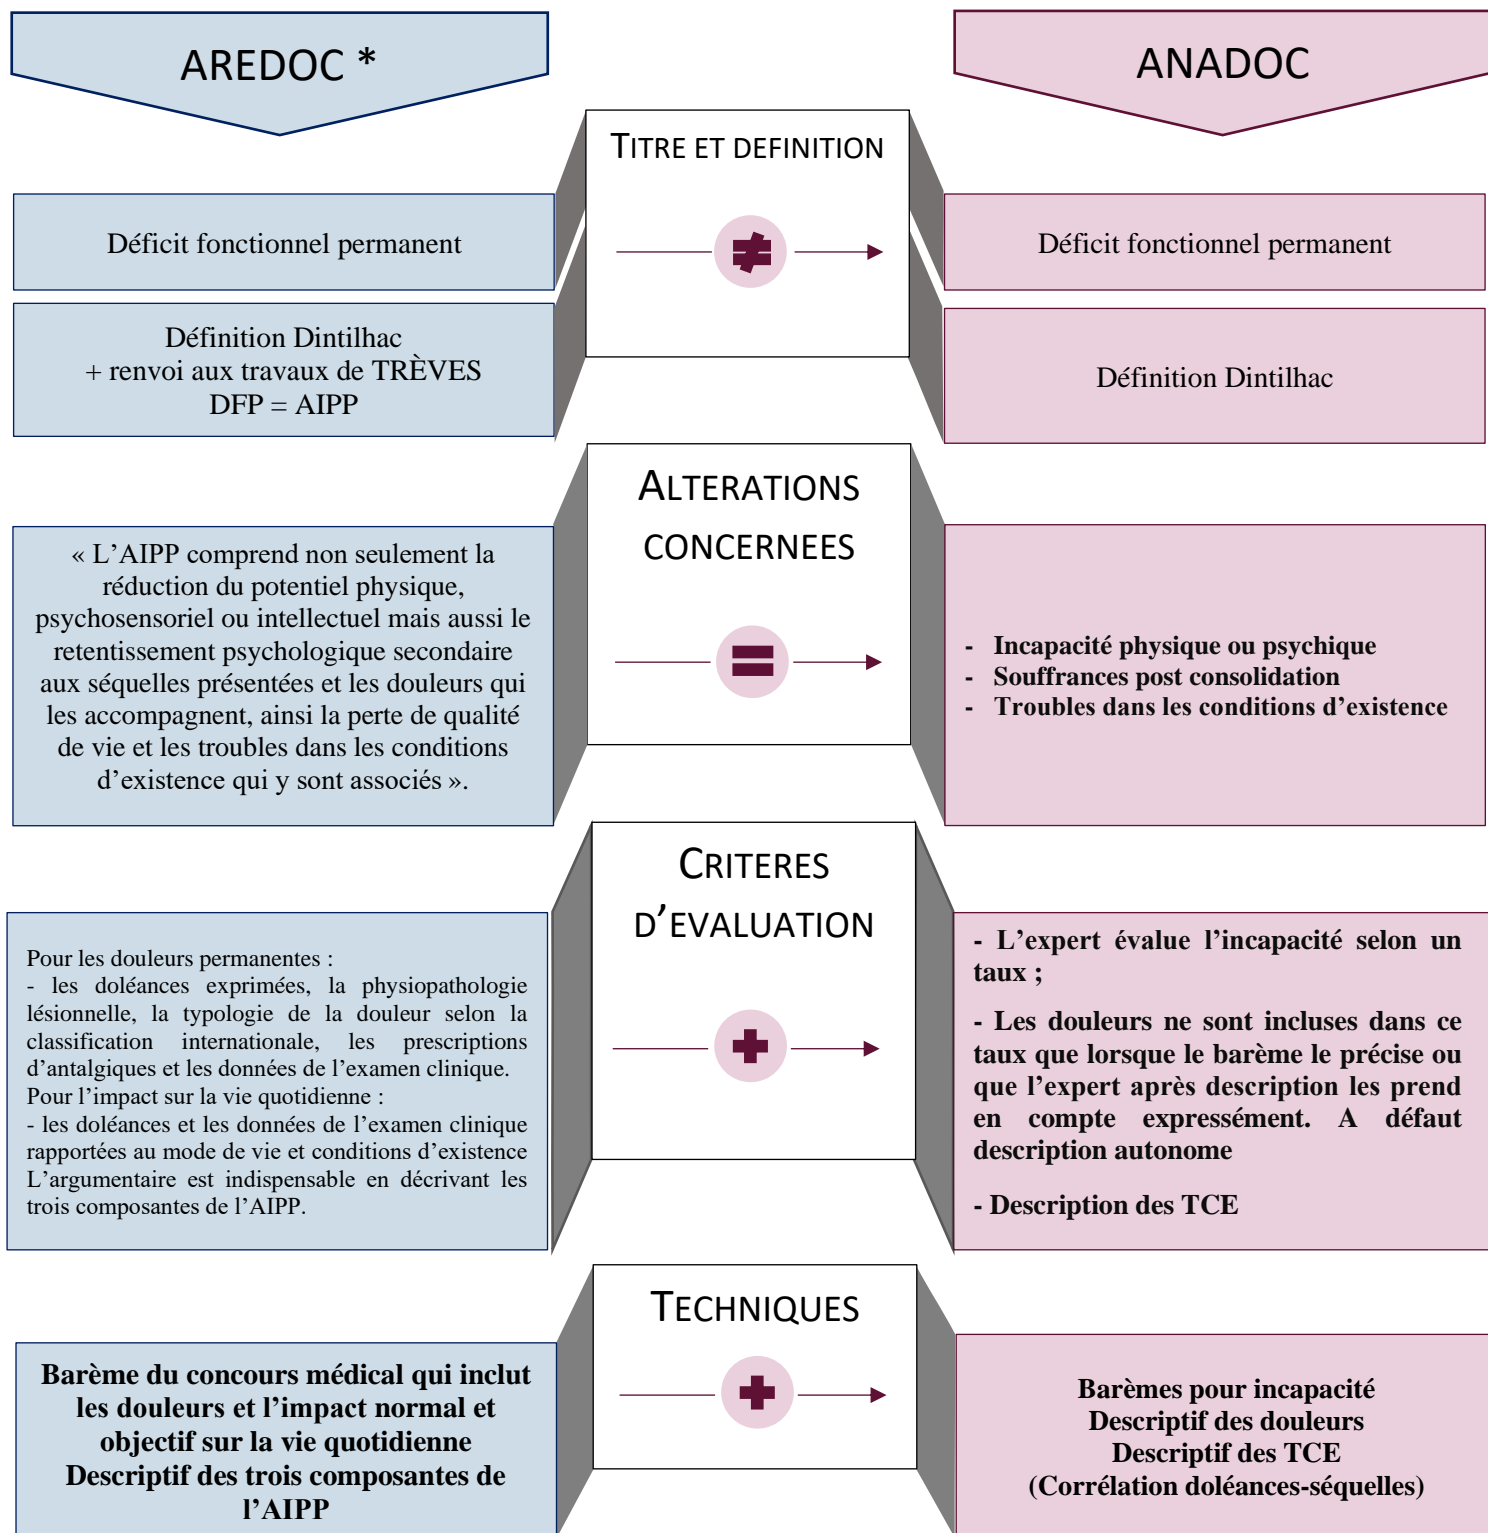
AREDOC *

ANADOC

TITRE ET DEFINITION

Déficit fonctionnel permanent

Définition Dintilhac
+ renvoi aux travaux de TRÈVES
DFP = AIPP

Déficit fonctionnel permanent

Définition Dintilhac

ALTERATIONS CONCERNEES

« L'AIPP comprend non seulement la réduction du potentiel physique, psychosensoriel ou intellectuel mais aussi le retentissement psychologique secondaire aux séquelles présentées et les douleurs qui les accompagnent, ainsi la perte de qualité de vie et les troubles dans les conditions d'existence qui y sont associés ».

- Incapacité physique ou psychique
- Souffrances post consolidation
- Troubles dans les conditions d'existence

CRITERES D'EVALUATION

Pour les douleurs permanentes :
- les doléances exprimées, la physiopathologie lésionnelle, la typologie de la douleur selon la classification internationale, les prescriptions d'antalgiques et les données de l'examen clinique.
Pour l'impact sur la vie quotidienne :
- les doléances et les données de l'examen clinique rapportées au mode de vie et conditions d'existence
L'argumentaire est indispensable en décrivant les trois composantes de l'AIPP.

- L'expert évalue l'incapacité selon un taux ;

- Les douleurs ne sont incluses dans ce taux que lorsque le barème le précise ou que l'expert après description les prend en compte expressément. A défaut description autonome

- Description des TCE

TECHNIQUES

Barème du concours médical qui inclut les douleurs et l'impact normal et objectif sur la vie quotidienne
Descriptif des trois composantes de l'AIPP

Barèmes pour incapacité
Descriptif des douleurs
Descriptif des TCE
(Corrélation doléances-séquelles)